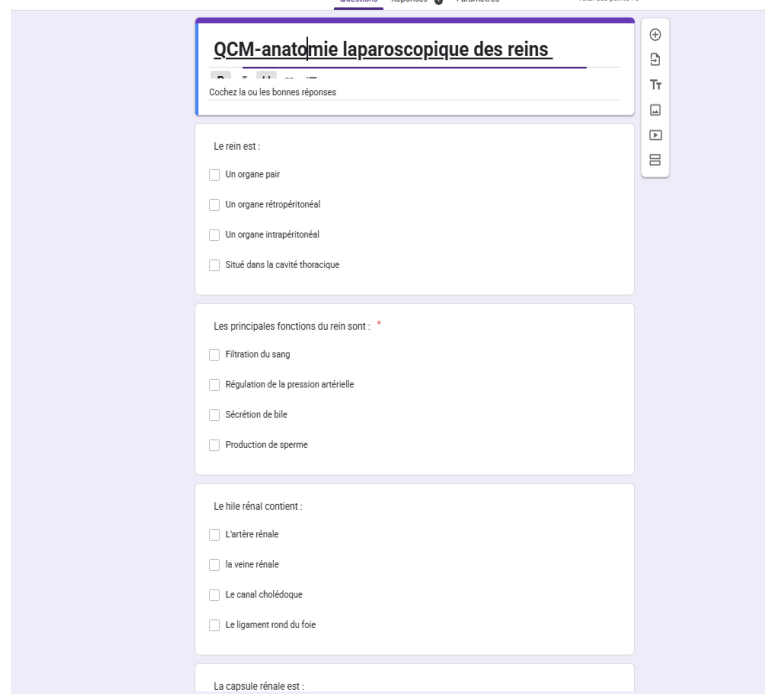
Questions Réponses Paramètres

QCM-anatomie laparoscopique des reins

Cochez la ou les bonnes réponses

Le rein est :

Un organe pair

Un organe rétropéritonéal

Un organe intrapéritonéal

Situé dans la cavité thoracique

Les principales fonctions du rein sont : *

Filtration du sang

Régulation de la pression artérielle

Sécrétion de bile

Production de sperme

Le hile rénal contient :

L'artère rénale

la veine rénale

Le canal cholédoque

Le ligament rond du foie

La capsule rénale est :